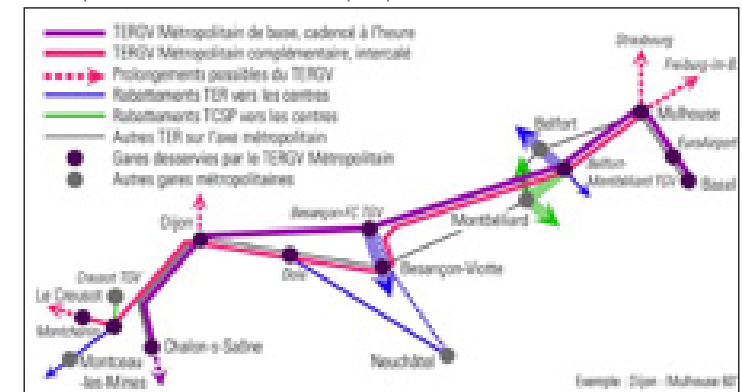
TERGV Métropolitain de base, cadencé à l'heure
TERGV Métropolitain complémentaire, intercalé
Prolongements possibles du TERGV
Rabattements TER vers les centres
Rabattements TCSP vers les centres
Autres TER sur l'axe métropolitain
Gares desservies par le TERGV Métropolitain
Autres gares métropolitaines

Strasbourg
Freiburg-in-B.
Mulhouse
EuroAirport
Basel
Belfort
Belfort-Montbéliard TGV
Montbéliard
Besançon-TGV
Besançon-Viotte
Dijon
Dole
Neuchâtel
Creusot TGV
Le Creusot
Montchanin
Montceau-les-Mines
Chalon-s-Saône

Exemple : Dijon - Mulhouse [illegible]